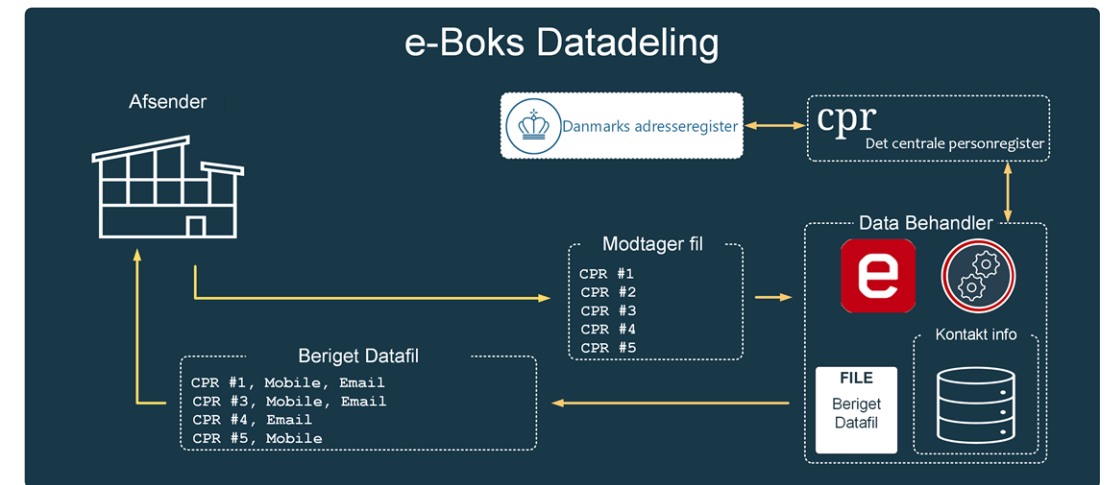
e-Boks Datadeling

Afsender

Danmarks adresseregister

cpr
Det centrale personregister

Modtager fil
CPR #1
CPR #2
CPR #3
CPR #4
CPR #5

Data Behandler

e

Kontakt info

FILE
Beriget Datafil

Beriget Datafil
CPR #1, Mobile, Email
CPR #3, Mobile, Email
CPR #4, Email
CPR #5, Mobile